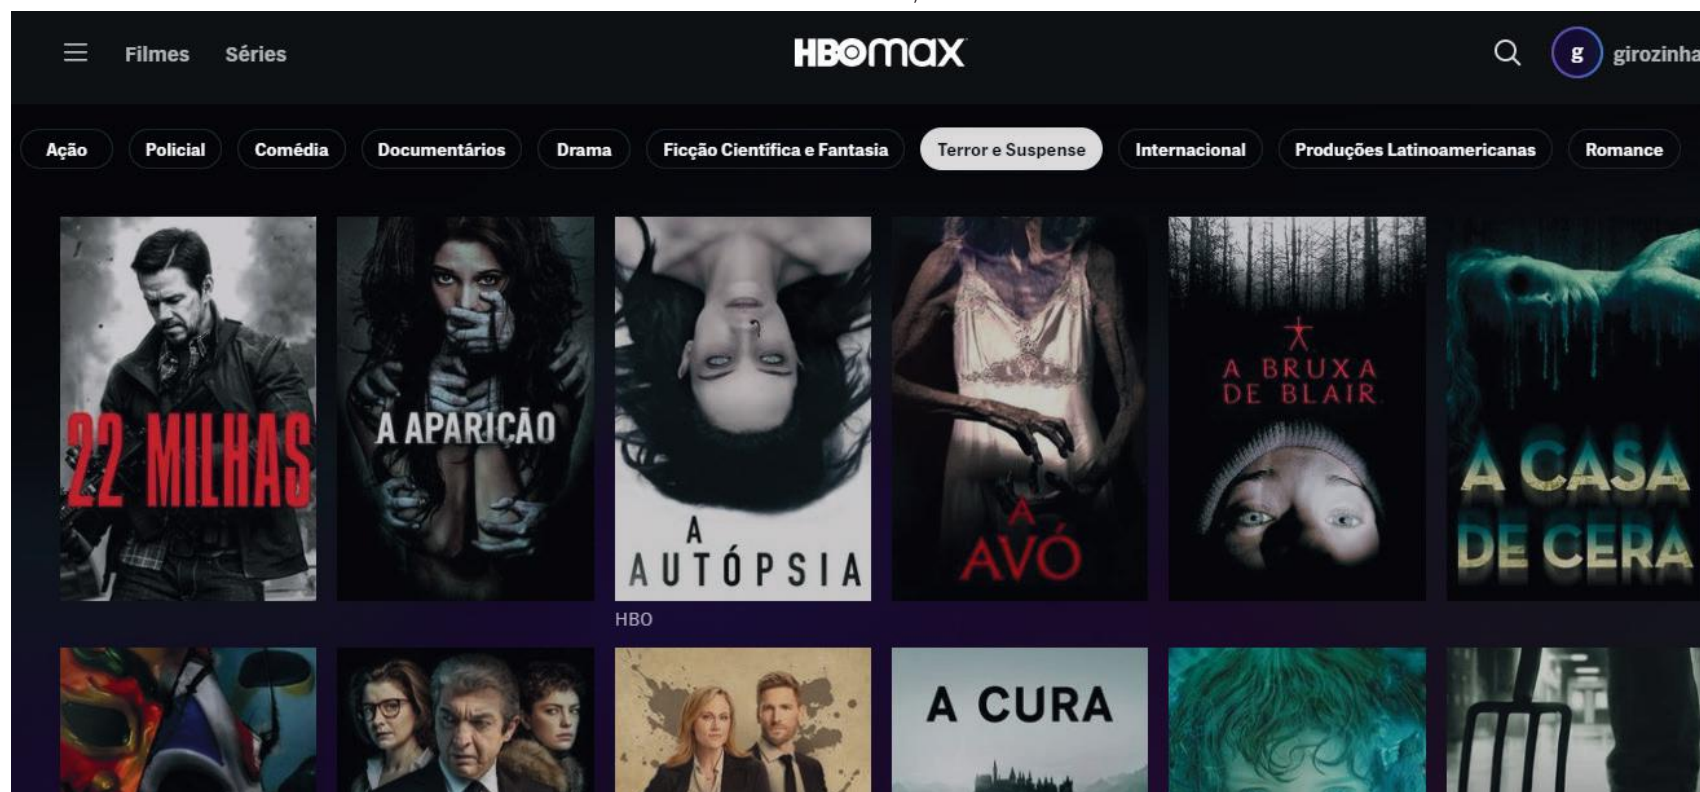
Filmes Séries

HBOmax

g girozinha

Ação Policial Comédia Documentários Drama Ficção Científica e Fantasia Terror e Suspense Internacional Produções Latinoamericanas Romance

22 MILHAS

A APARIÇÃO

A AUTÓPSIA

HBO

A AVÓ

A BRUXA DE BLAIR

A CASA DE CERA

A CURA